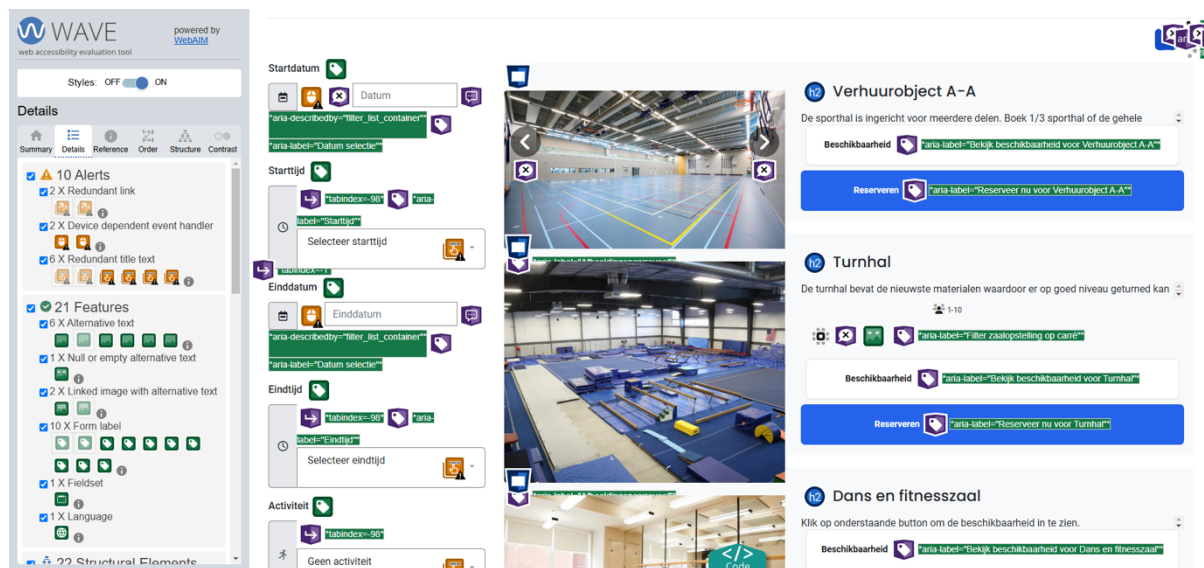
WAVE
web accessibility evaluation tool
powered by WebAIM

Styles: OFF ON

Details

Summary Details Reference Order Structure Contrast

10 Alerts
2 X Redundant link
2 X Device dependent event handler
6 X Redundant title text

21 Features
6 X Alternative text
1 X Null or empty alternative text
2 X Linked image with alternative text
10 X Form label
1 X Fieldset
1 X Language

22 Structural Elements

Startdatum
Datum
"aria-describedby="filter_list_container""
"aria-label="Datum selectie""

Starttijd
"tabindex=-98"
"aria-label="Starttijd""
Selecteer starttijd
tabindex=-1

Einddatum
Einddatum
"aria-describedby="filter_list_container""
"aria-label="Datum selectie""

Eindtijd
"tabindex=-98"
"aria-label="Eindtijd""
Selecteer eindtijd

Activiteit
"tabindex=-98"
Geen activiteit

h2 Verhuurobject A-A
De sporthal is ingericht voor meerdere delen. Boek 1/3 sporthal of de gehele
Beschikbaarheid "aria-label="Bekijk beschikbaarheid voor Verhuurobject A-A""
Reserveren "aria-label="Reserveer nu voor Verhuurobject A-A""

h2 Turnhal
De turnhal bevat de nieuwste materialen waardoor er op goed niveau geturned kan
1-10
"aria-label="Filter zaalopstelling op carré""
Beschikbaarheid "aria-label="Bekijk beschikbaarheid voor Turnhal""
Reserveren "aria-label="Reserveer nu voor Turnhal""

h2 Dans en fitnesszaal
Klik op onderstaande button om de beschikbaarheid in te zien.
Beschikbaarheid "aria-label="Bekijk beschikbaarheid voor Dans en fitnesszaal""

Code